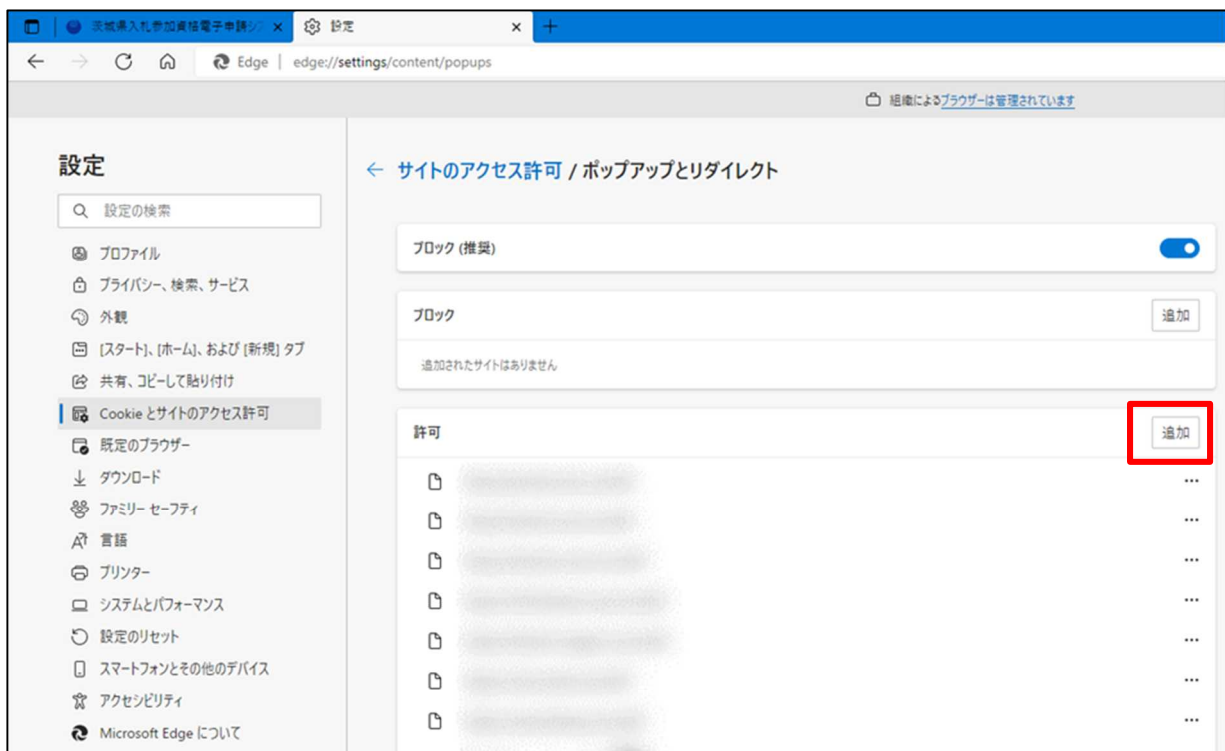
茨城県入札参加資格電子申請シ
設定
+
Edge | edge://settings/content/popups
組織によるブラウザーは管理されています

設定
設定の検索
プロファイル
プライバシー、検索、サービス
外観
[スタート]、[ホーム]、および [新規] タブ
共有、コピーして貼り付け
Cookie とサイトのアクセス許可
既定のブラウザー
ダウンロード
ファミリー セーフティ
言語
プリンター
システムとパフォーマンス
設定のリセット
スマートフォンとその他のデバイス
アクセシビリティ
Microsoft Edge について

← サイトのアクセス許可 / ポップアップとリダイレクト

ブロック (推奨)

ブロック
追加
追加されたサイトはありません

許可
追加
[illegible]
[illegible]
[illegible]
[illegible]
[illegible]
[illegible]
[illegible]